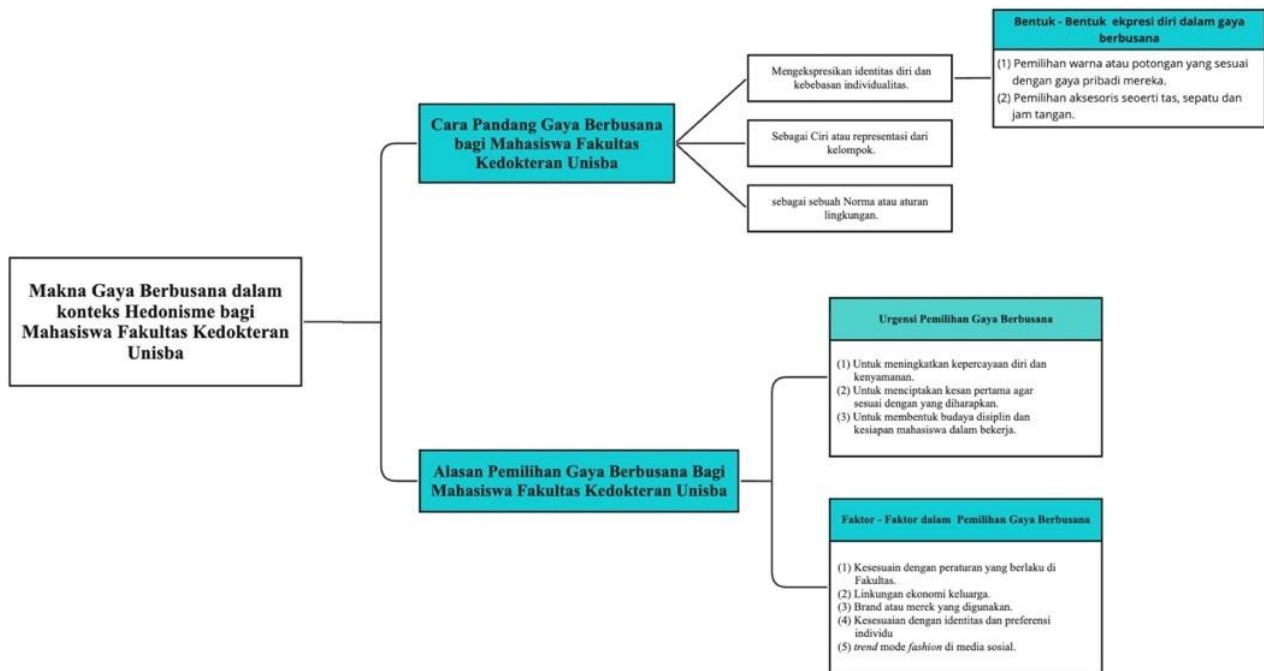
Makna Gaya Berbusana dalam konteks Hedonisme bagi Mahasiswa Fakultas Kedokteran Unisba

Cara Pandang Gaya Berbusana bagi Mahasiswa Fakultas Kedokteran Unisba

Mengekspresikan identitas diri dan kebebasan individualitas.

Bentuk - Bentuk ekpresi diri dalam gaya berbusana

(1) Pemilihan warna atau potongan yang sesuai dengan gaya pribadi mereka.
(2) Pemilihan aksesoris seoerti tas, sepatu dan jam tangan.

Sebagai Ciri atau representasi dari kelompok.

sebagai sebuah Norma atau aturan lingkungan.

Alasan Pemilihan Gaya Berbusana Bagi Mahasiswa Fakultas Kedokteran Unisba

Urgensi Pemilihan Gaya Berbusana

(1) Untuk meningkatkan kepercayaan diri dan kenyamanan.
(2) Untuk menciptakan kesan pertama agar sesuai dengan yang diharapkan.
(3) Untuk membentuk budaya disiplin dan kesiapan mahasiswa dalam bekerja.

Faktor - Faktor dalam Pemilihan Gaya Berbusana

(1) Kesesuain dengan peraturan yang berlaku di Fakultas.
(2) Linkungan ekonomi keluarga.
(3) Brand atau merek yang digunakan.
(4) Kesesuaian dengan identitas dan preferensi individu
(5) *trend* mode *fashion* di media sosial.